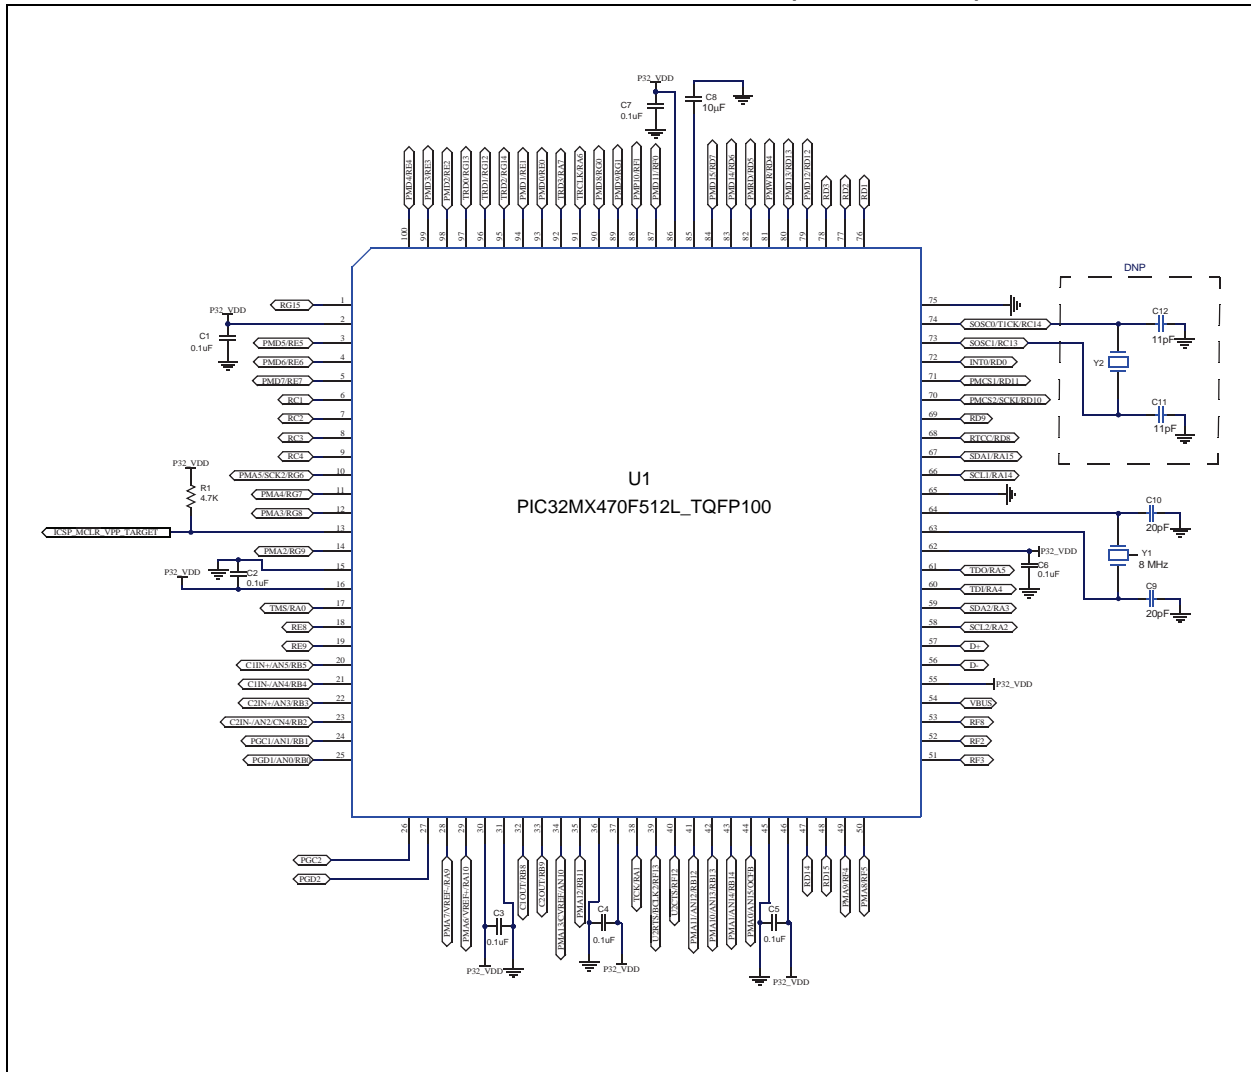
P32_VDD
C7
0.1uF
C8
10uF

PMD4/RE4
PMD3/RE3
PMD2/RE2
TRD0/RG13
TRD1/RG12
TRD2/RG14
PMD1/RE1
PMD0/RE0
TRD3/RA7
TRCLK/RA6
PMD8/RG0
PMD9/RG1
PMD10/RF1
PMD11/RF0
PMD15/RD7
PMD14/RD6
PMRD/RD5
PMWR/RD4
PMD13/RD13
PMD12/RD12
RD3
RD2
RD1

100 99 98 97 96 95 94 93 92 91 90 89 88 87 86 85 84 83 82 81 80 79 78 77 76

DNP

P32_VDD
C1
0.1uF
RG15 1
2
PMD5/RE5 3
PMD6/RE6 4
PMD7/RE7 5
RC1 6
RC2 7
RC3 8
RC4 9
P32_VDD
R1
4.7K
PMA5/SCK2/RG6 10
PMA4/RG7 11
PMA3/RG8 12
ICSP_MCLR_VPP_TARGET 13
PMA2/RG9 14
15
P32_VDD
C2
0.1uF
16
TMS/RA0 17
RE8 18
RE9 19
C1IN+/AN5/RB5 20
C1IN-/AN4/RB4 21
C2IN+/AN3/RB3 22
C2IN-/AN2/CN4/RB2 23
PGC1/AN1/RB1 24
PGD1/AN0/RB0 25

U1
PIC32MX470F512L_TQFP100

75
74 SOSC0/T1CK/RC14
73 SOSC1/RC13
72 INT0/RD0
71 PMCS1/RD11
70 PMCS2/SCKI/RD10
69 RD9
68 RTCC/RD8
67 SDA1/RA15
66 SCL1/RA14
65
64
63
62 P32_VDD
C6
0.1uF
61 TDO/RA5
60 TDI/RA4
59 SDA2/RA3
58 SCL2/RA2
57 D+
56 D-
55 P32_VDD
54 VBUS
53 RF8
52 RF2
51 RF3

C12
11pF
Y2
C11
11pF
C10
20pF
Y1
8 MHz
C9
20pF

26 27 28 29 30 31 32 33 34 35 36 37 38 39 40 41 42 43 44 45 46 47 48 49 50

PGC2
PGD2
PMA7/VREF-/RA9
PMA6/VREF+/RA10
C3
0.1uF
P32_VDD
C1OUT/RB8
C2OUT/RB9
PMA13/CVREF/AN10
PMA12/RB11
C4
0.1uF
P32_VDD
TCK/RA1
U2RTS/BCLK2/RF13
U2CTS/RF12
PMA11/AN12/RB12
PMA10/AN13/RB13
PMA1/AN14/RB14
PMA0/AN15/OCFB
C5
0.1uF
P32_VDD
RD14
RD15
PMA9/RF4
PMA8/RF5